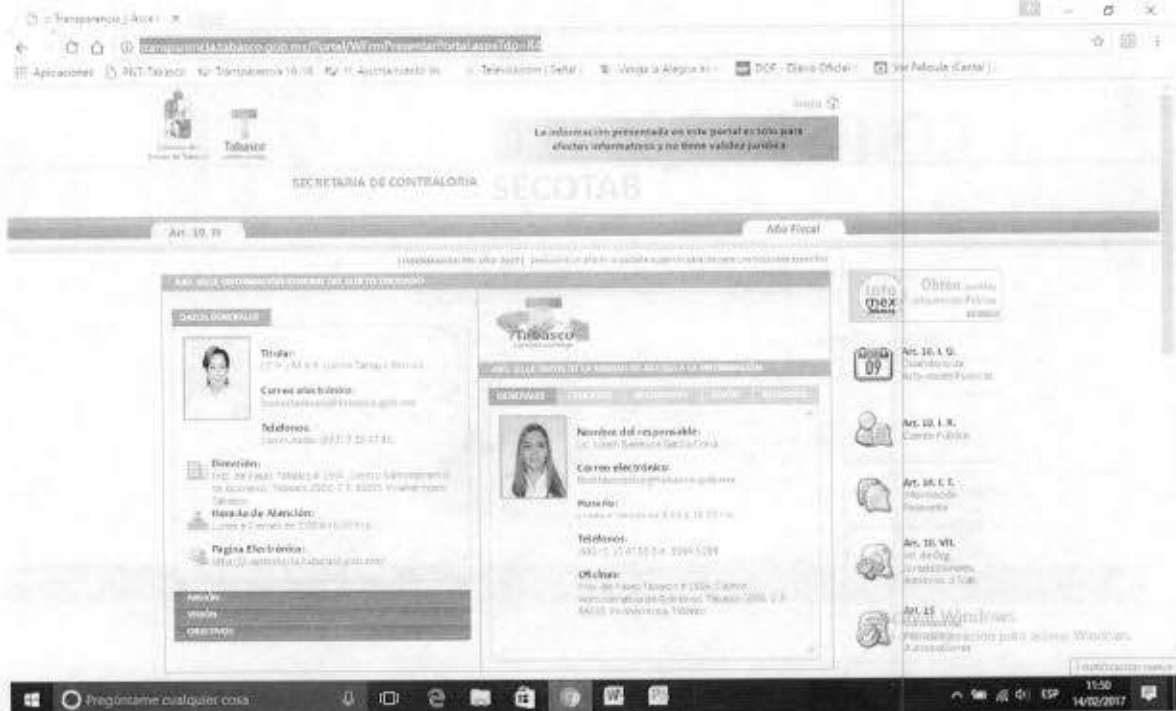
:: Transparencia | Acce ×

transparencia.tabasco.gob.mx/Portal/WFrmPresentarPortal.aspx?dp=

Aplicaciones PNT-Tabasco Transparencia 16:18 H. Ayuntamiento de Televisión | Señal Venga la Alegría DOF - Diario Oficial Ver Película (Cartel)

Inicio

Tabasco

La información presentada en este portal es sólo para efectos informativos y no tiene validez jurídica

SECRETARIA DE CONTRALORIA SECOTAB

Art. 10. II

Año Fiscal

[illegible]

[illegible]

DATOS GENERALES

Titular:
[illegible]

Correo electrónico:
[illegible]

Teléfonos:
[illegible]

Dirección:
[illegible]

Horario de Atención:
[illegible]

Página Electrónica:
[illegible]

MISIÓN
VISIÓN
OBJETIVOS

Tabasco

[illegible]

GENERALES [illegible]

Nombre del responsable:
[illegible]

Correo electrónico:
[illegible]

Horario:
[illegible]

Teléfonos:
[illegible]

Oficinas:
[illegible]

Obtén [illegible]

Art. 10. I. G.
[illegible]

Art. 10. I. R.
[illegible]

Art. 10. I. T.
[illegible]

Art. 10. VII.
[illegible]

Art. 15
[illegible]

Activar Windows
Ve a Configuración para activar Windows.

Pregúntame cualquier cosa

ESP 11:50 14/02/2017